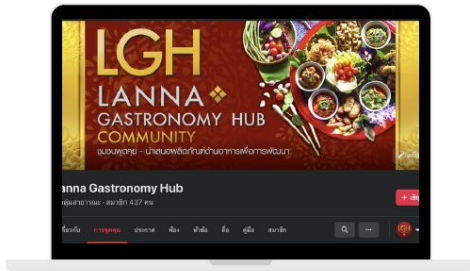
LGH
LANNA
GASTRONOMY HUB
COMMUNITY
ชุมชนพูดคุย - นำเสนอผลิตภัณฑ์ด้านอาหารเพื่อการพัฒนา

anna Gastronomy Hub
กลุ่มสาธารณะ · สมาชิก 437 คน

+ เข้า

เกี่ยวกับ การพูดคุย ประกาศ ห้อง หัวข้อ สื่อ คู่มือ สมาชิก

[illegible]